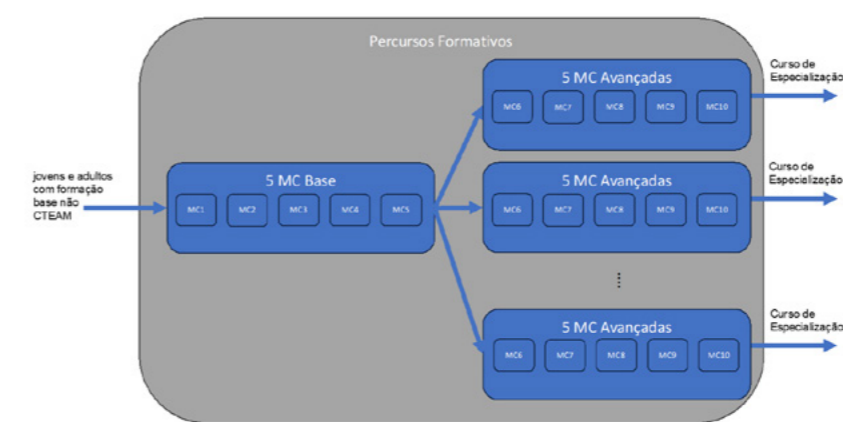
Percursos Formativos

jovens e adultos com formação base não CTEAM

5 MC Base

MC1 MC2 MC3 MC4 MC5

5 MC Avançadas

MC6 MC7 MC8 MC9 MC10

Curso de Especializaçã

5 MC Avançadas

MC6 MC7 MC8 MC9 MC10

Curso de Especializaçã

⋮

5 MC Avançadas

MC6 MC7 MC8 MC9 MC10

Curso de Especializaçã